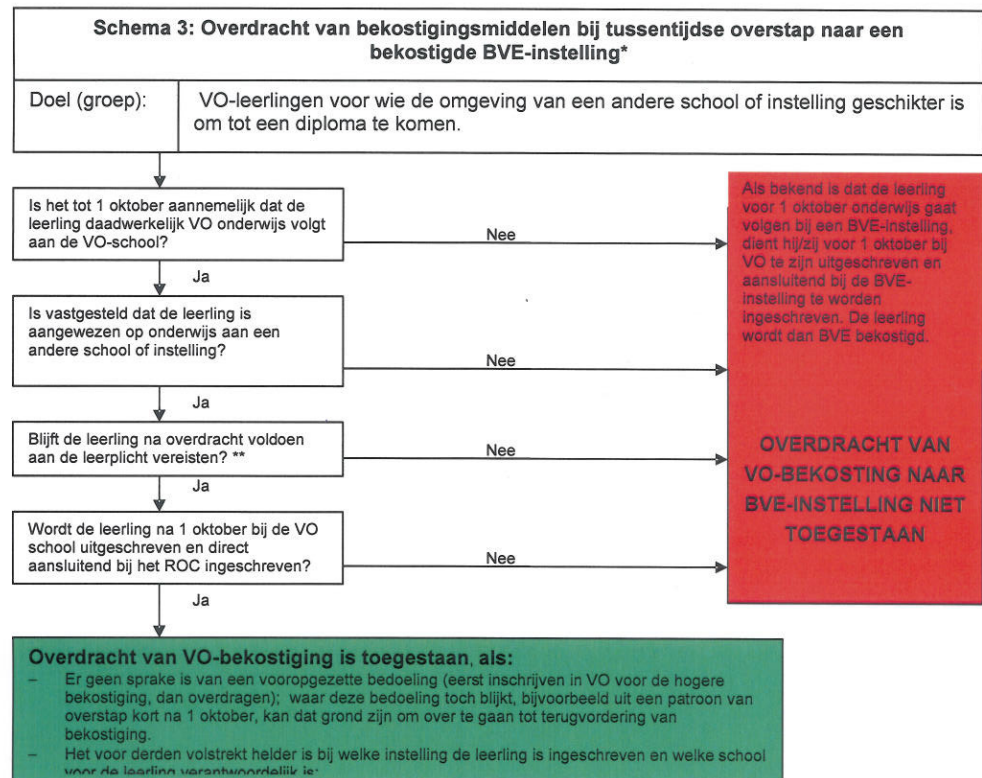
Schema 3: Overdracht van bekostigingsmiddelen bij tussentijdse overstap naar een bekostigde BVE-instelling*

| Doel (groep): | VO-leerlingen voor wie de omgeving van een andere school of instelling geschikter is om tot een diploma te komen. |
|---|---|

Is het tot 1 oktober aannemelijk dat de leerling daadwerkelijk VO onderwijs volgt aan de VO-school?

Nee

Ja

Is vastgesteld dat de leerling is aangewezen op onderwijs aan een andere school of instelling?

Nee

Ja

Blijft de leerling na overdracht voldoen aan de leerplicht vereisten? **

Nee

Ja

Wordt de leerling na 1 oktober bij de VO school uitgeschreven en direct aansluitend bij het ROC ingeschreven?

Nee

Ja

Als bekend is dat de leerling voor 1 oktober onderwijs gaat volgen bij een BVE-instelling, dient hij/zij voor 1 oktober bij VO te zijn uitgeschreven en aansluitend bij de BVE-instelling te worden ingeschreven. De leerling wordt dan BVE bekostigd.

OVERDRACHT VAN VO-BEKOSTING NAAR BVE-INSTELLING NIET TOEGESTAAN

Overdracht van VO-bekostiging is toegestaan, als:
– Er geen sprake is van een vooropgezette bedoeling (eerst inschrijven in VO voor de hogere bekostiging, dan overdragen); waar deze bedoeling toch blijkt, bijvoorbeeld uit een patroon van overstap kort na 1 oktober, kan dat grond zijn om over te gaan tot terugvordering van bekostiging.
– Het voor derden volstrekt helder is bij welke instelling de leerling is ingeschreven en welke school voor de leerling verantwoordelijk is;